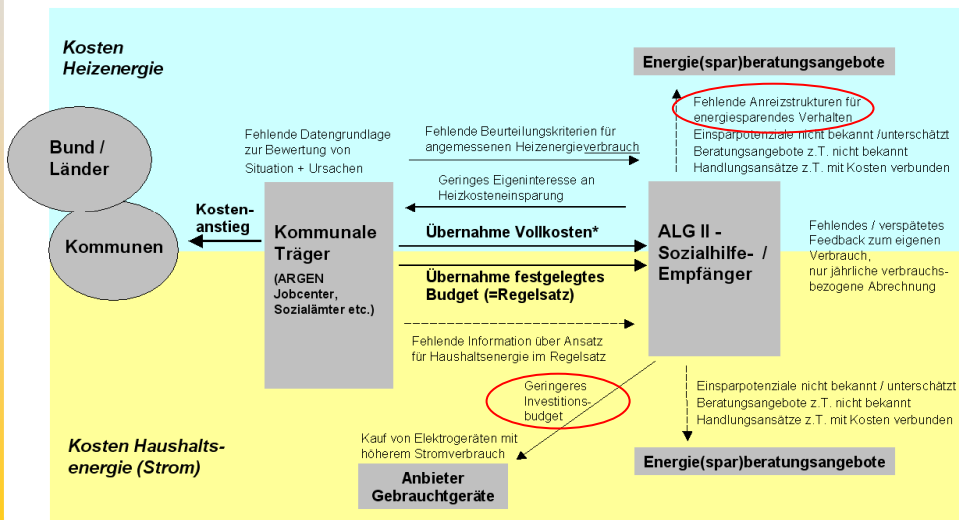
Kosten Heizenergie

Energie(spar)beratungsangebote

Fehlende Anreizstrukturen für energiesparendes Verhalten
Einsparpotenziale nicht bekannt /unterschätzt
Beratungsangebote z.T. nicht bekannt
Handlungsansätze z.T. mit Kosten verbunden

Bund / Länder

Kommunen

Fehlende Datengrundlage zur Bewertung von Situation + Ursachen

Fehlende Beurteilungskriterien für angemessenen Heizenergieverbrauch

Geringes Eigeninteresse an Heizkosteneinsparung

Kostenanstieg

Kommunale Träger
(ARGEN Jobcenter, Sozialämter etc.)

Übernahme Vollkosten*

Übernahme festgelegtes Budget (=Regelsatz)

ALG II - Sozialhilfe- / Empfänger

Fehlendes / verspätetes Feedback zum eigenen Verbrauch, nur jährliche verbrauchsbezogene Abrechnung

Fehlende Information über Ansatz für Haushaltsenergie im Regelsatz

Geringeres Investitionsbudget

Einsparpotenziale nicht bekannt / unterschätzt
Beratungsangebote z.T. nicht bekannt
Handlungsansätze z.T. mit Kosten verbunden

Kosten Haushaltsenergie (Strom)

Kauf von Elektrogeräten mit höherem Stromverbrauch

Energie(spar)beratungsangebote

Anbieter Gebrauchtgeräte